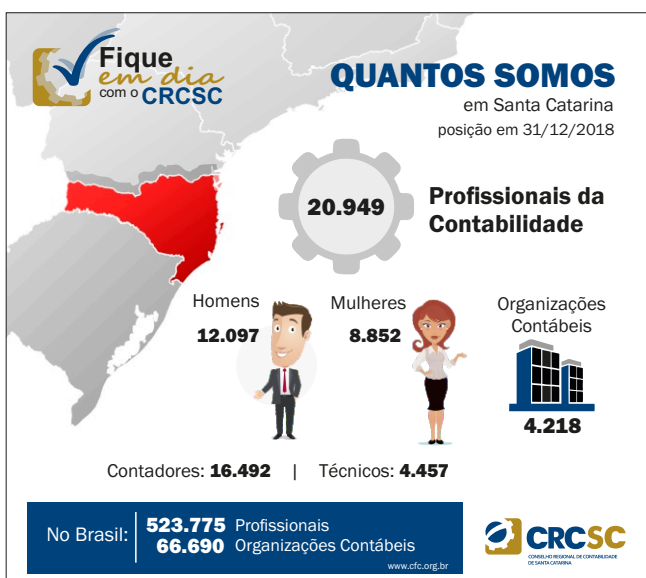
Fique em dia com o CRCSC

QUANTOS SOMOS
em Santa Catarina
posição em 31/12/2018

20.949 Profissionais da Contabilidade

Homens
12.097

Mulheres
8.852

Organizações Contábeis
4.218

Contadores: 16.492 | Técnicos: 4.457

No Brasil: 523.775 Profissionais
66.690 Organizações Contábeis
www.cfc.org.br

CRCSC
CONSELHO REGIONAL DE CONTABILIDADE DE SANTA CATARINA